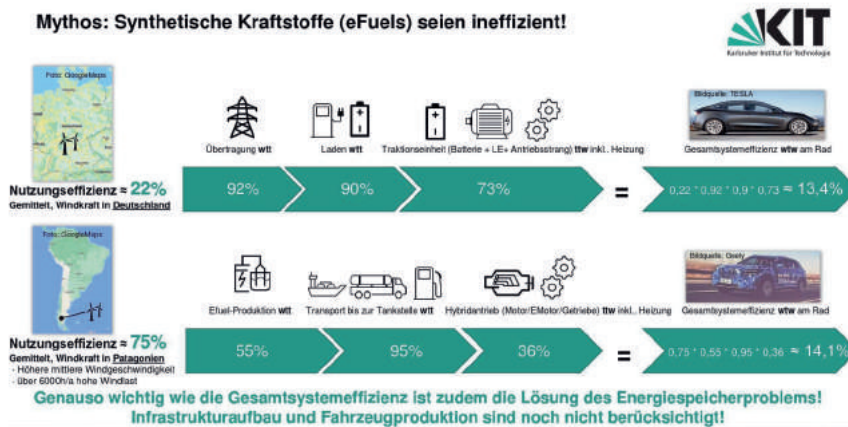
Mythos: Synthetische Kraftstoffe (eFuels) seien ineffizient!

KIT
Karlsruher Institut für Technologie

Foto: GoogleMaps

Übertragung wtt

Laden wtt

Traktionseinheit (Batterie + LE+ Antriebsstrang) ttw inkl. Heizung

Bildquelle: TESLA

Gesamtsystemeffizienz wtw am Rad

Nutzungseffizienz ≈ 22%
Gemittelt, Windkraft in Deutschland

92%

90%

73%

=

$0,22 \cdot 0,92 \cdot 0,9 \cdot 0,73 \approx 13,4\%$

Foto: GoogleMaps

Efuel-Produktion wtt

Transport bis zur Tankstelle wtt

Hybridantrieb (Motor/EMotor/Getriebe) ttw inkl. Heizung

Bildquelle: Ovely

Gesamtsystemeffizienz wtw am Rad

Nutzungseffizienz ≈ 75%
Gemittelt, Windkraft in Patagonien
· Höhere mittlere Windgeschwindigkeit
· über 6000h/a hohe Windlast

55%

95%

36%

=

$0,75 \cdot 0,55 \cdot 0,95 \cdot 0,36 \approx 14,1\%$

Genauso wichtig wie die Gesamtsystemeffizienz ist zudem die Lösung des Energiespeicherproblems!
Infrastrukturaufbau und Fahrzeugproduktion sind noch nicht berücksichtigt!